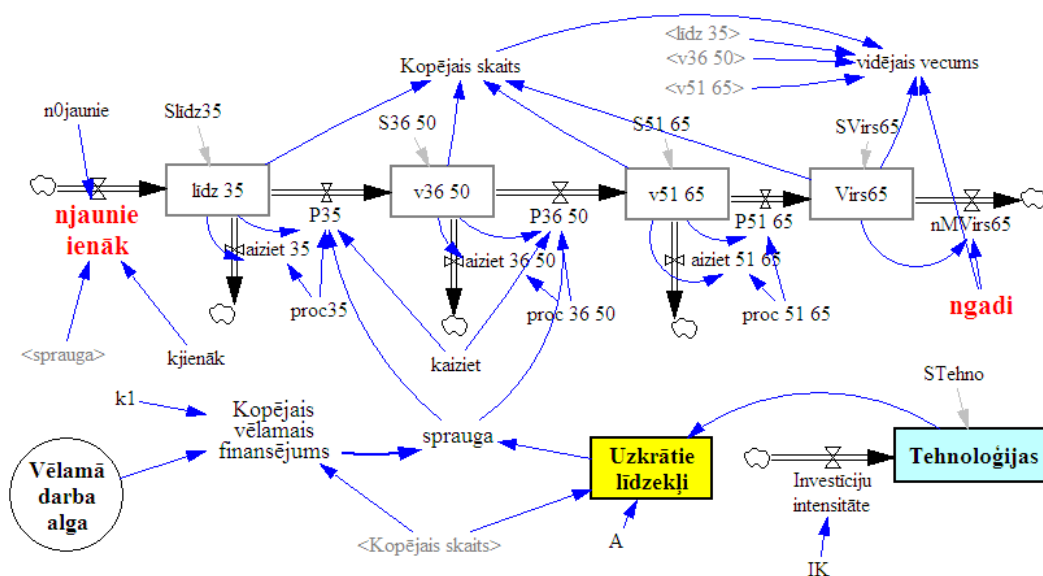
<līdz 35>
<v36 50>
<v51 65>
vidējais vecums
Kopējais skaits
n0jaunie
Slīdz35
S36 50
S51 65
SVirs65
līdz 35
v36 50
v51 65
Virs65
njaunie ienāk
P35
P36 50
P51 65
nMVirs65
aiziet 35
aiziet 36 50
aiziet 51 65
proc35
proc 36 50
proc 51 65
ngadi
<sprauga>
kjienāk
kaiziet
k1
Kopējais vēlamais finansējums
sprauga
STehno
Vēlamā darba alga
Uzkrātie līdzekļi
Tehnoloģijas
Investīciju intensitāte
A
<Kopējais skaits>
IK